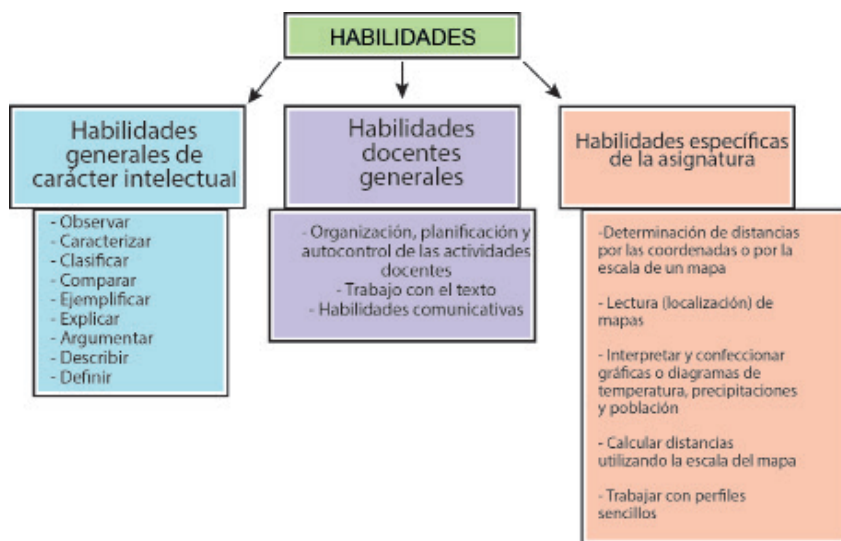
HABILIDADES

Habilidades generales de carácter intelectual

- Observar
- Caracterizar
- Clasificar
- Comparar
- Ejemplificar
- Explicar
- Argumentar
- Describir
- Definir

Habilidades docentes generales

- Organización, planificación y autocontrol de las actividades docentes
- Trabajo con el texto
- Habilidades comunicativas

Habilidades específicas de la asignatura

-Determinación de distancias por las coordenadas o por la escala de un mapa

- Lectura (localización) de mapas

- Interpretar y confeccionar gráficas o diagramas de temperatura, precipitaciones y población

- Calcular distancias utilizando la escala del mapa

- Trabajar con perfiles sencillos